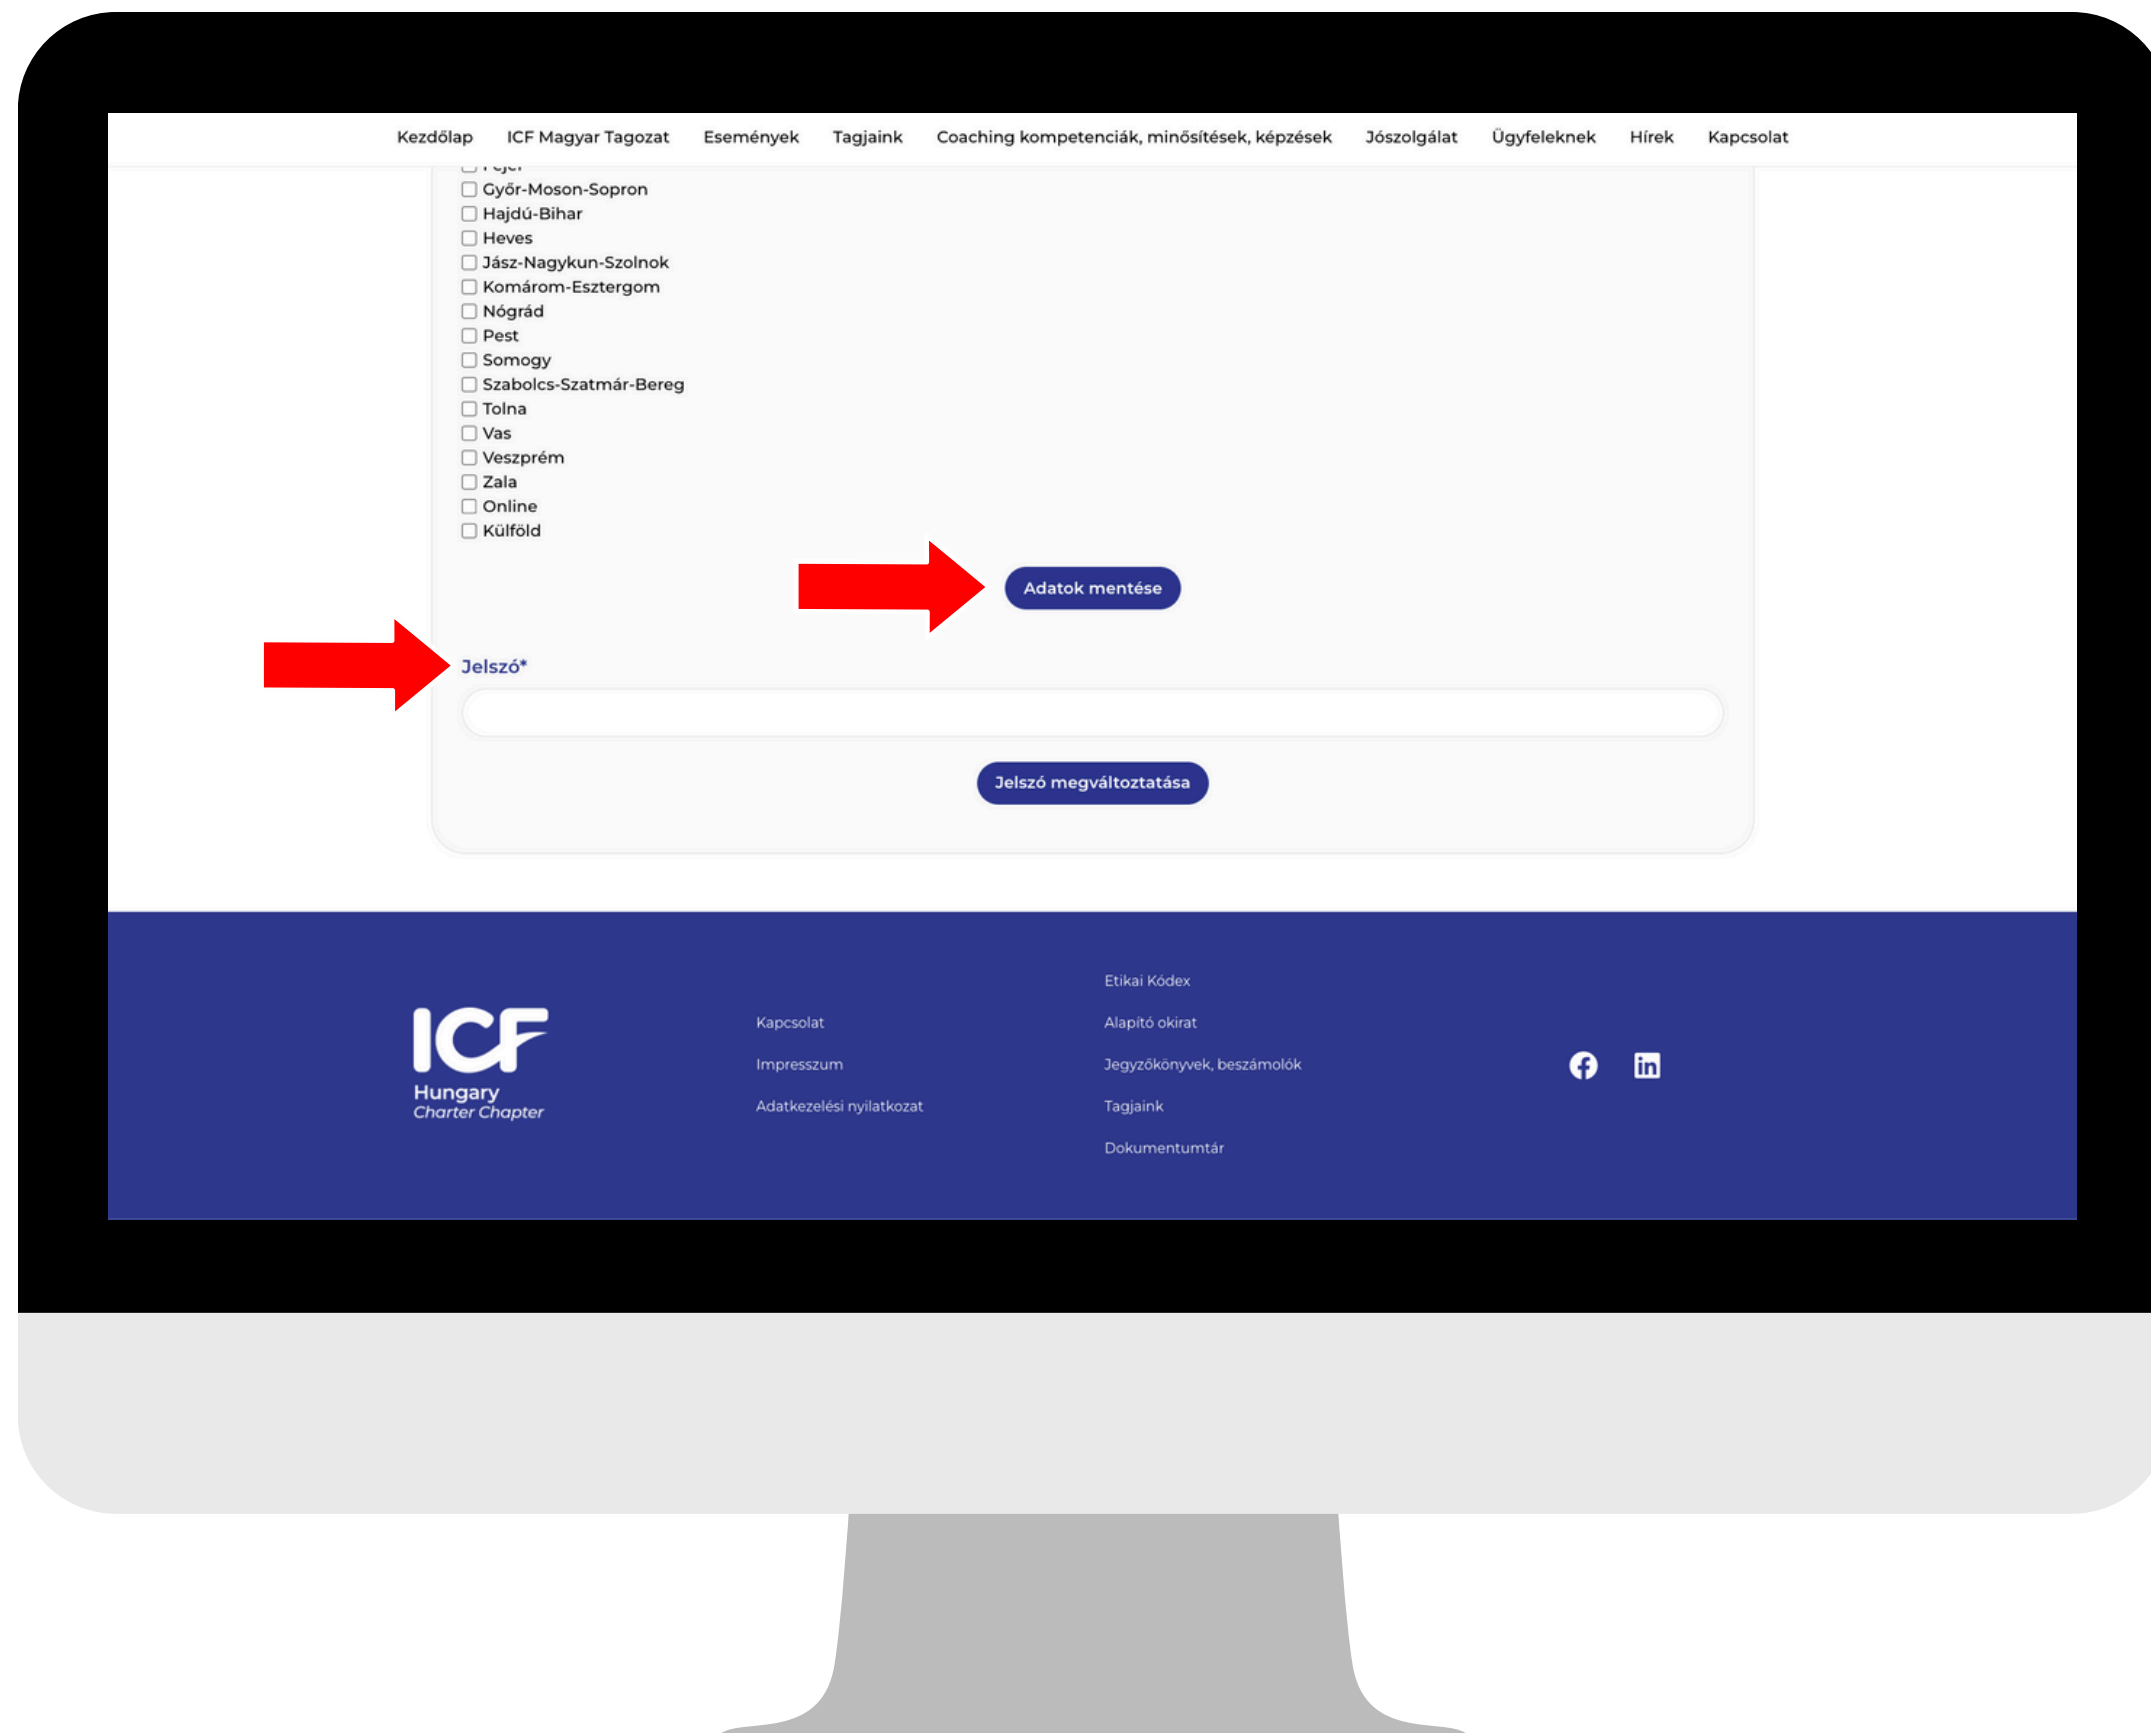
Kezdőlap ICF Magyar Tagozat Események Tagjaink Coaching kompetenciák, minősítések, képzések Jószolgálat Ügyfeleknek Hírek Kapcsolat

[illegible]
Győr-Moson-Sopron
Hajdú-Bihar
Heves
Jász-Nagykun-Szolnok
Komárom-Esztergom
Nógrád
Pest
Somogy
Szabolcs-Szatmár-Bereg
Tolna
Vas
Veszprém
Zala
Online
Külföld

Adatok mentése

Jelszó*

Jelszó megváltoztatása

ICF Hungary Charter Chapter

Kapcsolat
Impresszum
Adatkezelési nyilatkozat

Etikai Kódex
Alapító okirat
Jegyzőkönyvek, beszámolók
Tagjaink
Dokumentumtár